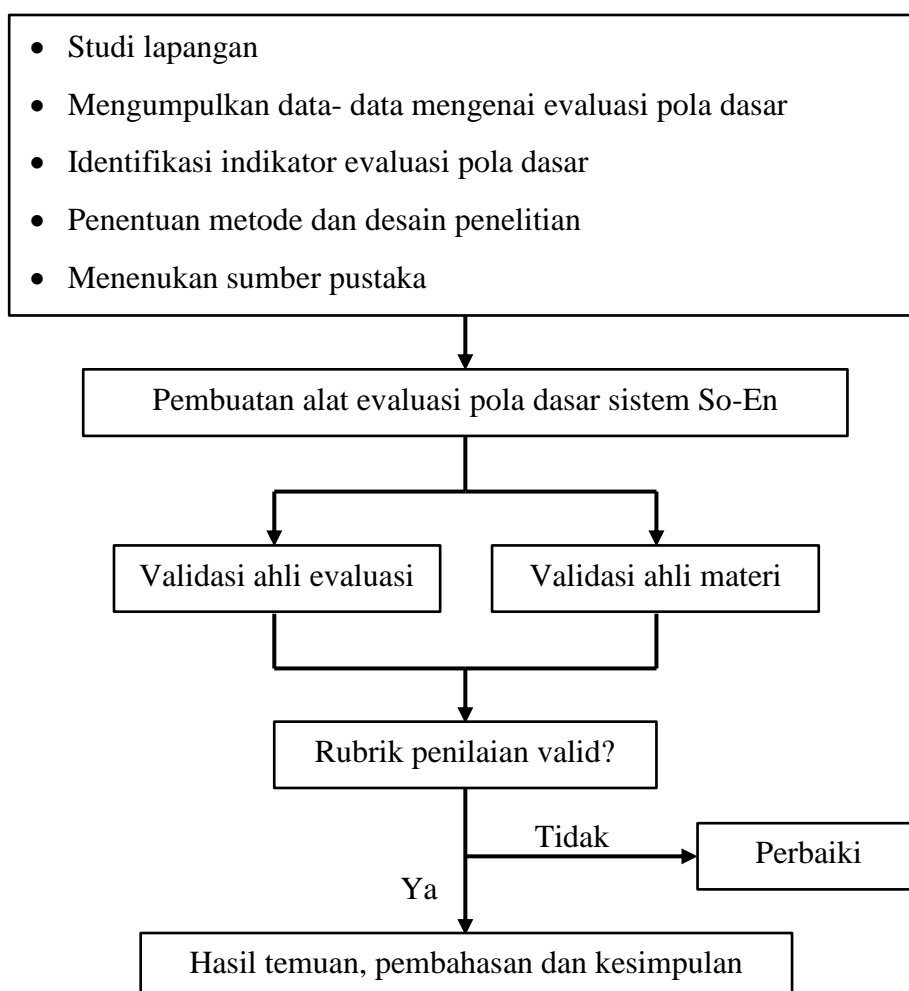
- Studi lapangan
- Mengumpulkan data- data mengenai evaluasi pola dasar
- Identifikasi indikator evaluasi pola dasar
- Penentuan metode dan desain penelitian
- Menenukan sumber pustaka

Pembuatan alat evaluasi pola dasar sistem So-En

Validasi ahli evaluasi

Validasi ahli materi

Rubrik penilaian valid?

Tidak

Perbaiki

Ya

Hasil temuan, pembahasan dan kesimpulan